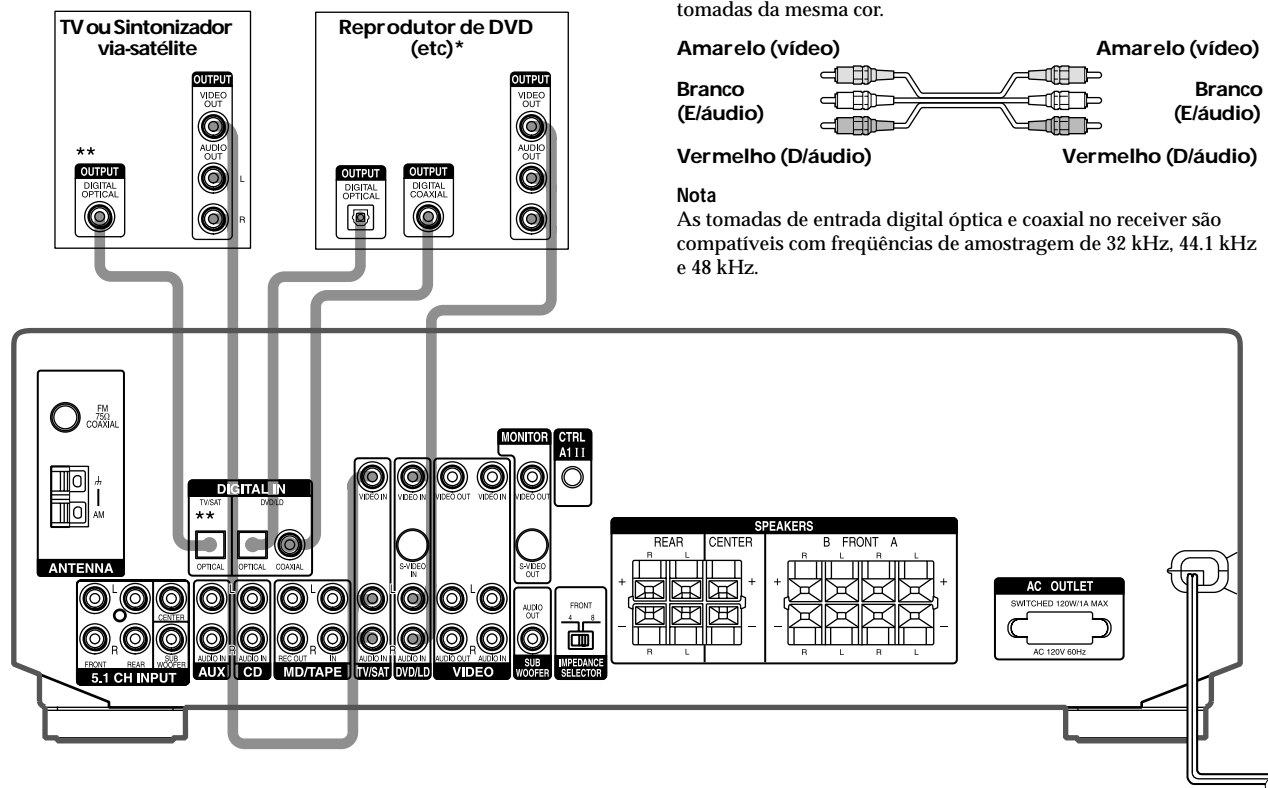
TV ou Sintonizador via-satélite

Reprodutor de DVD (etc)*

tomadas da mesma cor.

Amarelo (vídeo)

Amarelo (vídeo)

Branco (E/áudio)

Branco (E/áudio)

Vermelho (D/áudio)

Vermelho (D/áudio)

Nota

As tomadas de entrada digital óptica e coaxial no receiver são compatíveis com freqüências de amostragem de 32 kHz, 44.1 kHz e 48 kHz.

OUTPUT
VIDEO OUT
AUDIO OUT
L
R

**
OUTPUT
DIGITAL OPTICAL

OUTPUT
DIGITAL OPTICAL

OUTPUT
DIGITAL COAXIAL

OUTPUT
VIDEO OUT
AUDIO OUT

FM 75Ω COAXIAL

AM

ANTENNA

DIGITAL IN
TV/SAT
DVD/LD
**
OPTICAL
OPTICAL
COAXIAL

MONITOR
CTRL A1 II

VIDEO IN
VIDEO IN
VIDEO OUT
VIDEO IN
VIDEO OUT

S-VIDEO IN
S-VIDEO OUT

L
R
CENTER
FRONT
REAR
SUB WOOFER
5.1 CH INPUT

AUDIO IN
AUX
AUDIO IN
CD
REC OUT
IN
MD/TAPE
AUDIO IN
TV/SAT
AUDIO IN
DVD/LD
AUDIO OUT
AUDIO IN
VIDEO

AUDIO OUT
SUB WOOFER

FRONT
4 8
IMPEDANCE SELECTOR

SPEAKERS
REAR
CENTER
B FRONT A
R L
R L R L
+ –
R L
R L R L

AC OUTLET
SWITCHED 120W/1A MAX
AC 120V 60Hz